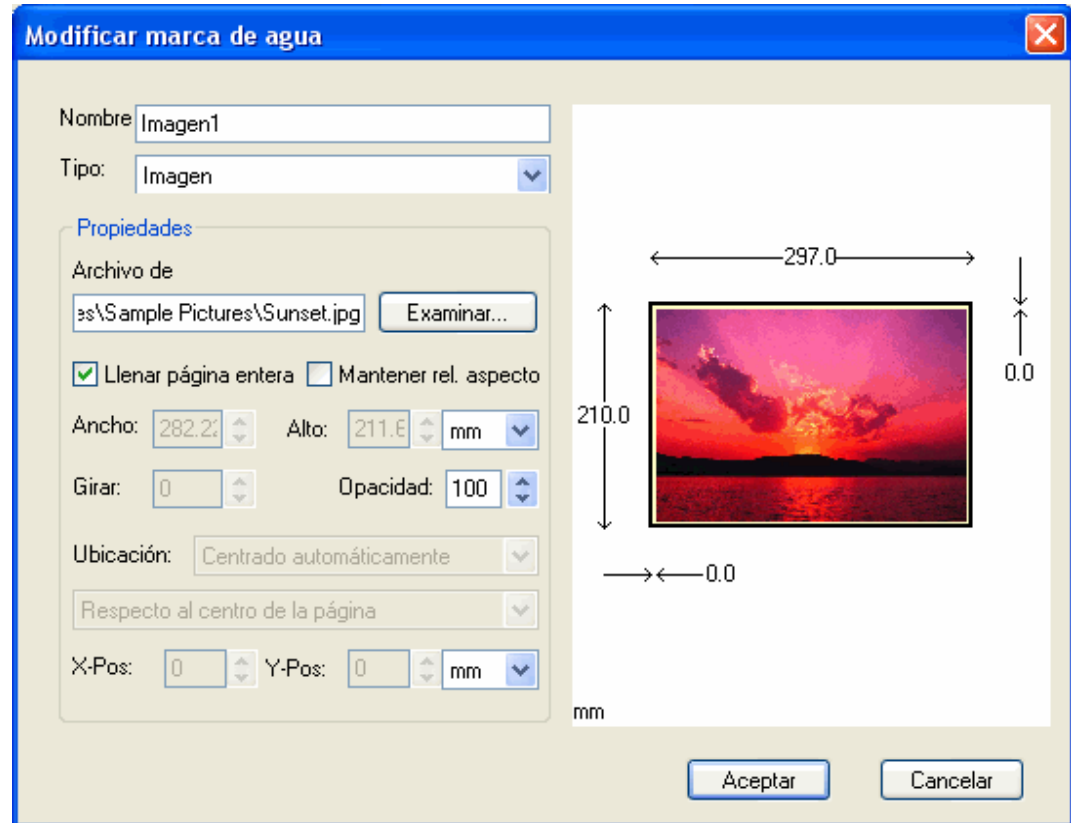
Modificar marca de agua

Nombre Imagen1

Tipo: Imagen

Propiedades

Archivo de

es\Sample Pictures\Sunset.jpg Examinar...

Llenar página entera Mantener rel. aspecto

Ancho: 282.2 Alto: 211.6 mm

Girar: 0 Opacidad: 100

Ubicación: Centrado automáticamente

Respecto al centro de la página

X-Pos: 0 Y-Pos: 0 mm

297.0

210.0

0.0

0.0

mm

Aceptar Cancelar